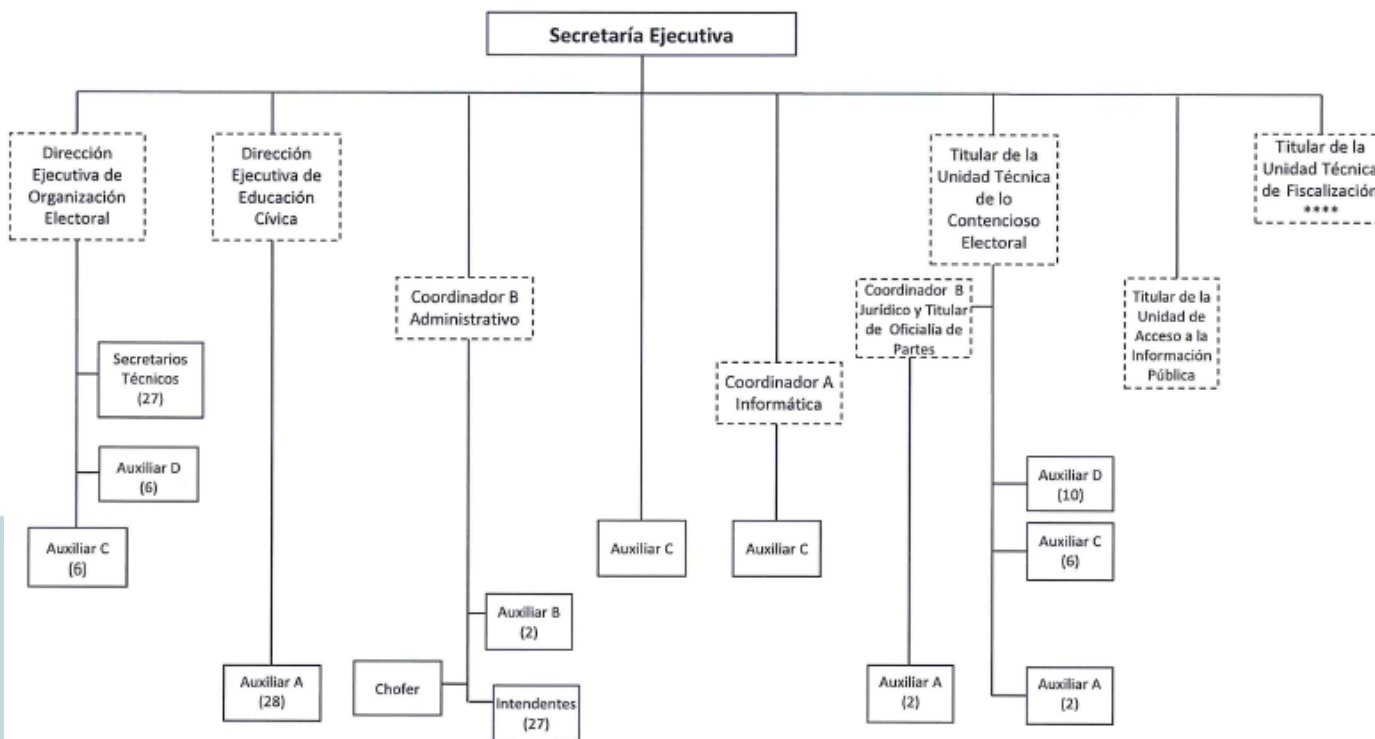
Secretaría Ejecutiva

Dirección Ejecutiva de Organización Electoral

Secretarios Técnicos (27)

Auxiliar D (6)

Auxiliar C (6)

Dirección Ejecutiva de Educación Cívica

Auxiliar A (28)

Coordinador B Administrativo

Auxiliar B (2)

Chofer

Intendentes (27)

Auxiliar C

Coordinador A Informática

Auxiliar C

Titular de la Unidad Técnica de lo Contencioso Electoral

Coordinador B Jurídico y Titular de Oficialía de Partes

Auxiliar A (2)

Auxiliar D (10)

Auxiliar C (6)

Auxiliar A (2)

Titular de la Unidad de Acceso a la Información Pública

Titular de la Unidad Técnica de Fiscalización ****